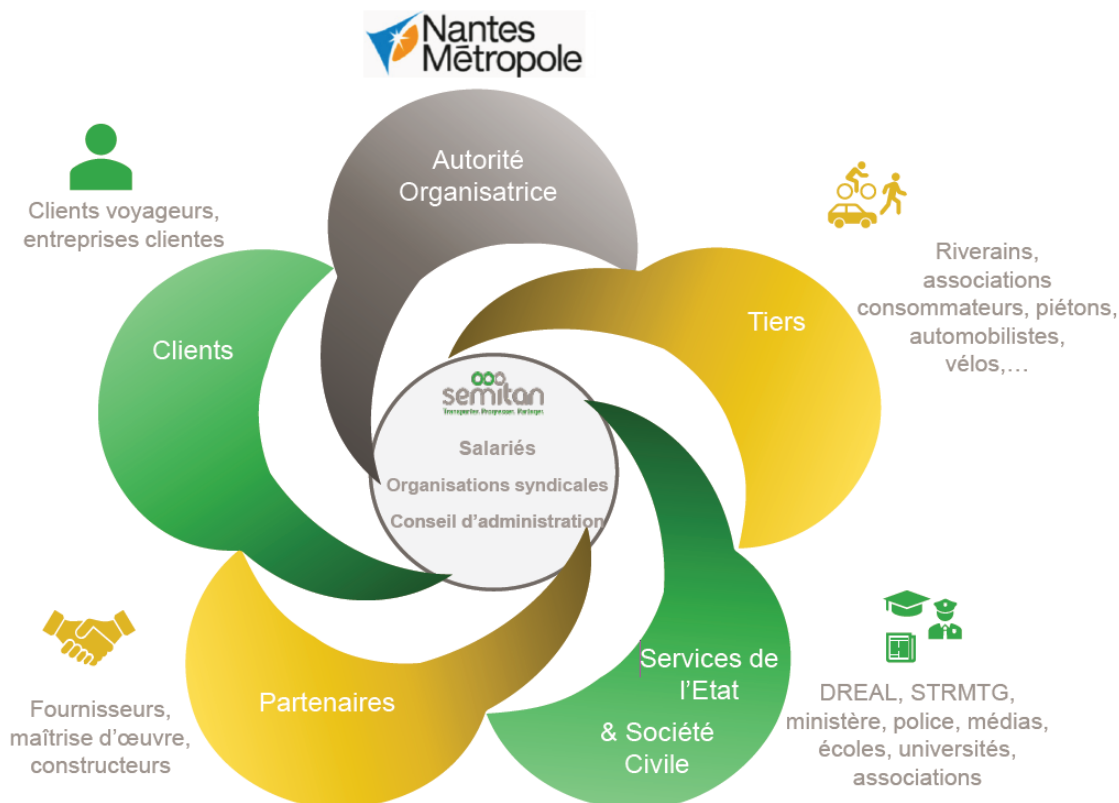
Nantes Métropole

Autorité Organisatrice

Clients voyageurs, entreprises clientes

Riverains, associations consommateurs, piétons, automobilistes, vélos,…

Tiers

Clients

semitan
Transporter. Progresser. Partager.

Salariés

Organisations syndicales

Conseil d'administration

Services de l'Etat

& Société Civile

Partenaires

Fournisseurs, maîtrise d'œuvre, constructeurs

DREAL, STRMTG, ministère, police, médias, écoles, universités, associations